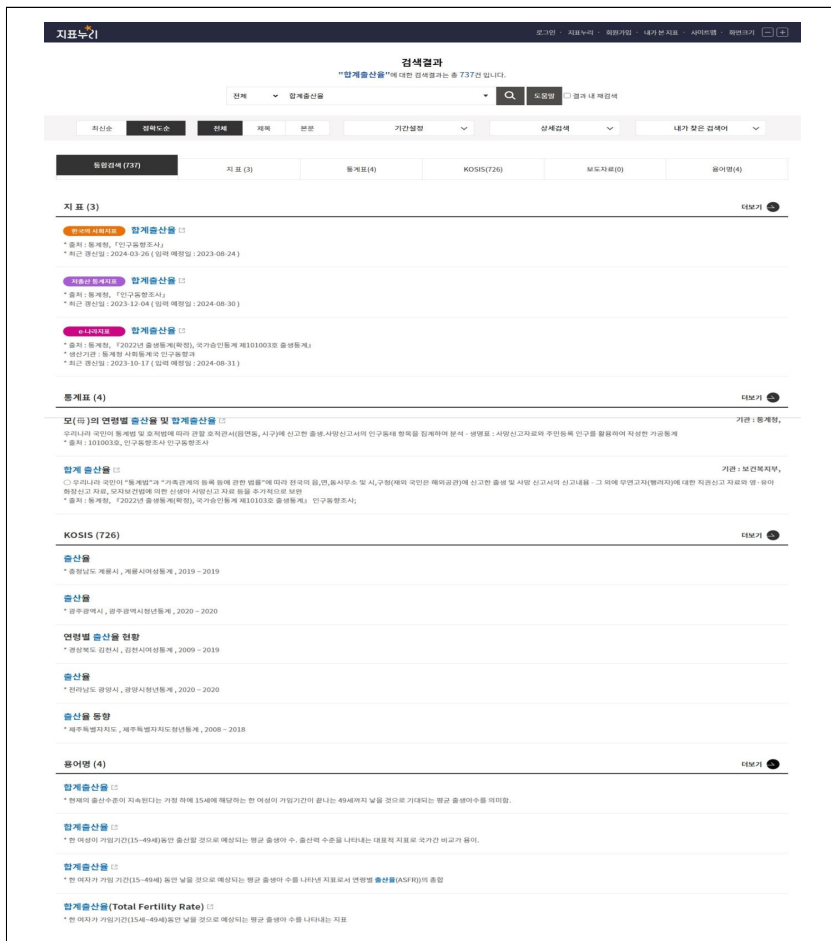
지표누리

로그인 · 지표누리 · 회원가입 · 내가 본 지표 · 사이트맵 · 화면크기 − +

검색결과

"합계출산율"에 대한 검색결과는 총 737건 입니다.

전체 합계출산율 도움말 결과 내 재검색

최신순 정확도순 전체 제목 본문 기간설정 상세검색 내가 찾은 검색어

통합검색 (737) 지 표 (3) 통계표(4) KOSIS(726) 보도자료(0) 용어명(4)

지 표 (3) 더보기

한국의 사회지표 합계출산율
* 출처 : 통계청, 「인구동향조사」
* 최근 갱신일 : 2024-03-26 ( 입력 예정일 : 2023-08-24 )

저출산 통계지표 합계출산율
* 출처 : 통계청, 「인구동향조사」
* 최근 갱신일 : 2023-12-04 ( 입력 예정일 : 2024-08-30 )

e-나라지표 합계출산율
* 출처 : 통계청, 『2022년 출생통계(확정), 국가승인통계 제101003호 출생통계』
* 생산기관 : 통계청 사회통계국 인구동향과
* 최근 갱신일 : 2023-10-17 ( 입력 예정일 : 2024-08-31 )

통계표 (4) 더보기

모(母)의 연령별 출산율 및 합계출산율 기관 : 통계청,
우리나라 국민이 통계법 및 호적법에 따라 관할 호적관서(읍면동, 시구)에 신고한 출생.사망신고서의 인구동태 항목을 집계하여 분석 - 생명표 : 사망신고자료와 주민등록 인구를 활용하여 작성한 가공통계
* 출처 : 101003호, 인구동향조사 인구동향조사

합계 출산율 기관 : 보건복지부,
○ 우리나라 국민이 "통계법"과 "가족관계의 등록 등에 관한 법률"에 따라 전국의 읍,면,동사무소 및 시,구청(재외 국민은 해외공관)에 신고한 출생 및 사망 신고서의 신고내용 - 그 외에 무연고자(행려자)에 대한 직권신고 자료와 영·유아 화장신고 자료, 모자보건법에 의한 신생아 사망신고 자료 등을 추가적으로 보완
* 출처 : 통계청, 『2022년 출생통계(확정), 국가승인통계 제10103호 출생통계』 인구동향조사;

KOSIS (726) 더보기

출산율
* 충청남도 계룡시 , 계룡시여성통계 , 2019 ~ 2019

출산율
* 광주광역시 , 광주광역시청년통계 , 2020 ~ 2020

연령별 출산율 현황
* 경상북도 김천시 , 김천시여성통계 , 2009 ~ 2019

출산율
* 전라남도 광양시 , 광양시청년통계 , 2020 ~ 2020

출산율 동향
* 제주특별자치도 , 제주특별자치도청년통계 , 2008 ~ 2018

용어명 (4) 더보기

합계출산율
* 현재의 출산수준이 지속된다는 가정 하에 15세에 해당하는 한 여성이 가임기간이 끝나는 49세까지 낳을 것으로 기대되는 평균 출생아수를 의미함.

합계출산율
* 한 여성이 가임기간(15~49세)동안 낳을 것으로 예상되는 평균 출생아 수. 출산력 수준을 나타내는 대표적 지표로 국가간 비교가 용이.

합계출산율
* 한 여자가 가임 기간(15~49세) 동안 낳을 것으로 예상되는 평균 출생아 수를 나타낸 지표로서 연령별 출산율(ASFR)의 총합

합계출산율(Total Fertility Rate)
* 한 여자가 가임기간(15세~49세)동안 낳을 것으로 예상되는 평균 출생아 수를 나타내는 지표